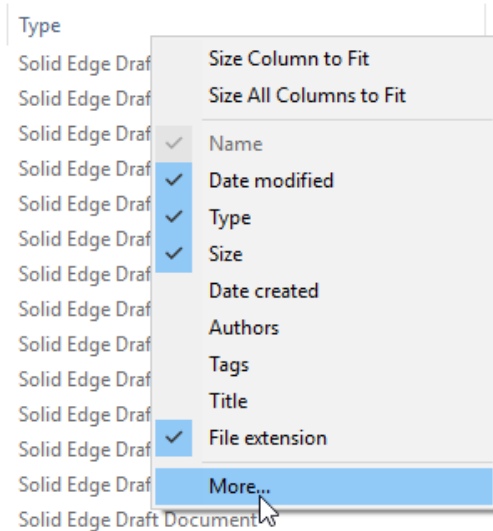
Type

Solid Edge Draf
Solid Edge Draf
Solid Edge Draf
Solid Edge Draf
Solid Edge Draf
Solid Edge Draf
Solid Edge Draf
Solid Edge Draf
Solid Edge Draf
Solid Edge Draf
Solid Edge Draf
Solid Edge Draf
Solid Edge Draf
Solid Edge Draft Document

Size Column to Fit
Size All Columns to Fit
✓ Name
✓ Date modified
✓ Type
✓ Size
Date created
Authors
Tags
Title
✓ File extension
More...